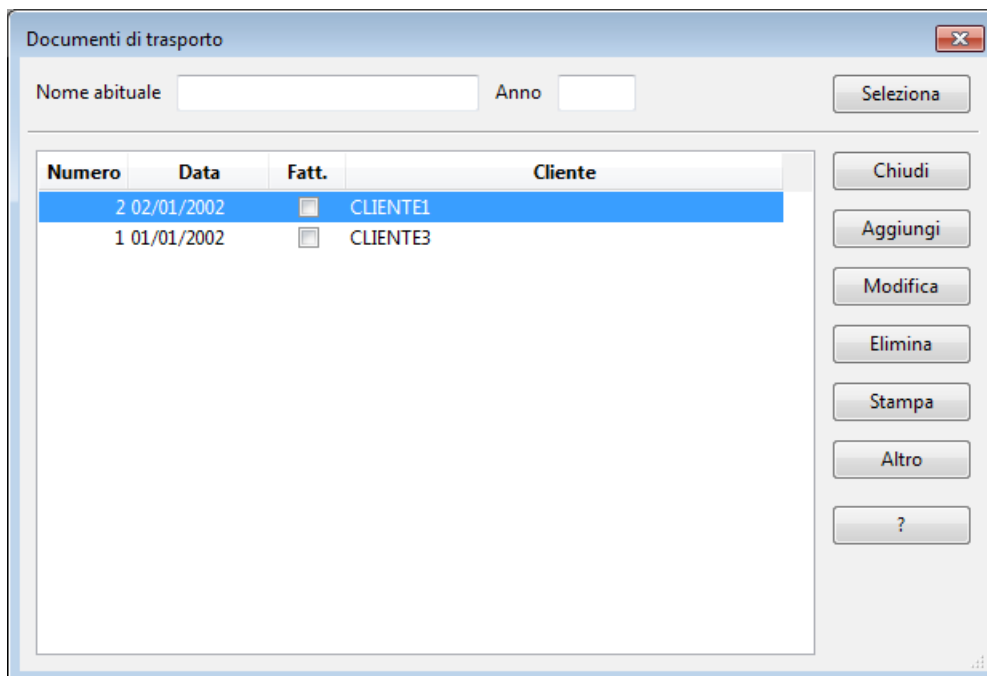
Documenti di trasporto

Nome abituale Anno Seleziona

| Numero | Data | Fatt. | Cliente |
|---|---|---|---|
| 2 | 02/01/2002 | | CLIENTE1 |
| 1 | 01/01/2002 | | CLIENTE3 |

Chiudi
Aggiungi
Modifica
Elimina
Stampa
Altro
?